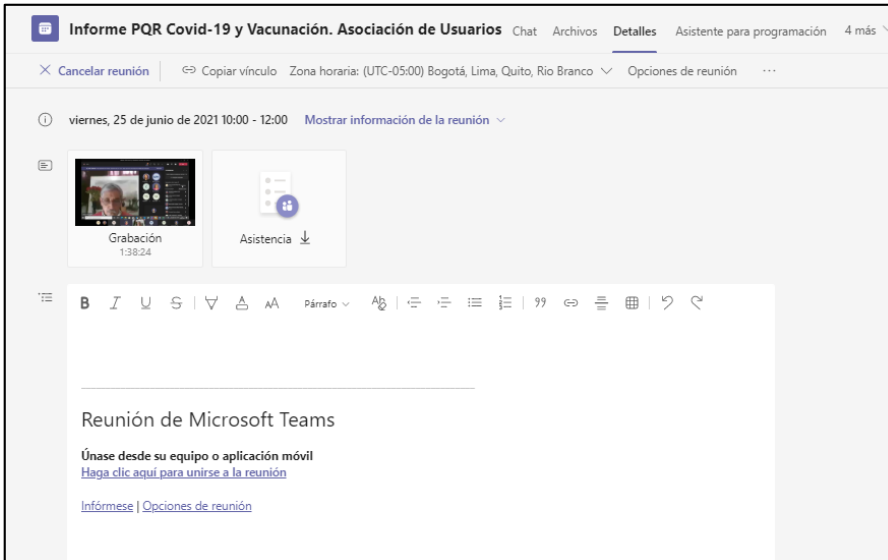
Informe PQR Covid-19 y Vacunación. Asociación de Usuarios Chat Archivos Detalles Asistente para programación 4 más

× Cancelar reunión | Copiar vínculo Zona horaria: (UTC-05:00) Bogotá, Lima, Quito, Rio Branco Opciones de reunión ···

viernes, 25 de junio de 2021 10:00 - 12:00 Mostrar información de la reunión

Grabación
1:38:24

Asistencia

B I U S Párrafo

Reunión de Microsoft Teams

Únase desde su equipo o aplicación móvil
Haga clic aquí para unirse a la reunión

Infórmese | Opciones de reunión